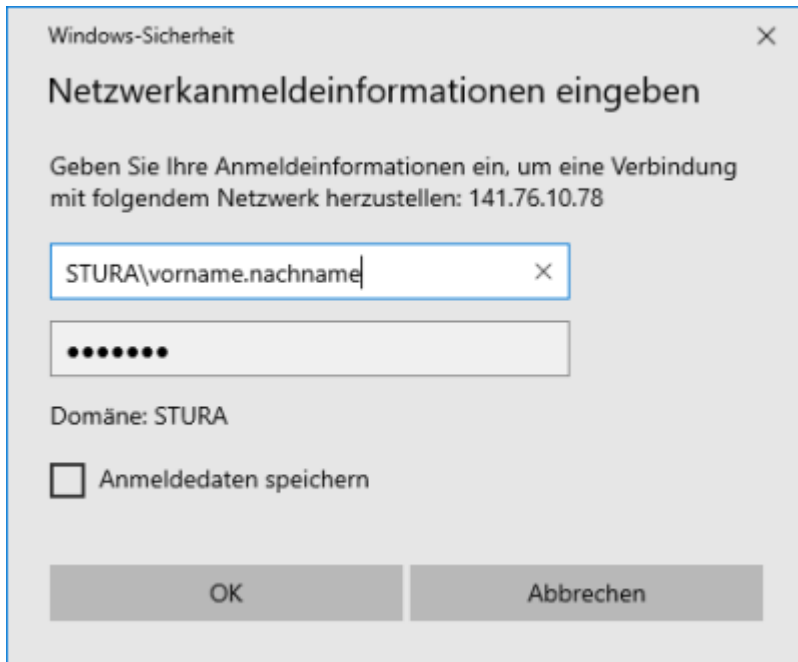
Windows-Sicherheit

×

Netzwerkanmeldeinformationen eingeben

Geben Sie Ihre Anmeldeinformationen ein, um eine Verbindung mit folgendem Netzwerk herzustellen: 141.76.10.78

STURA\vorname.nachname

×

••••••••

Domäne: STURA

Anmeldedaten speichern

OK

Abbrechen